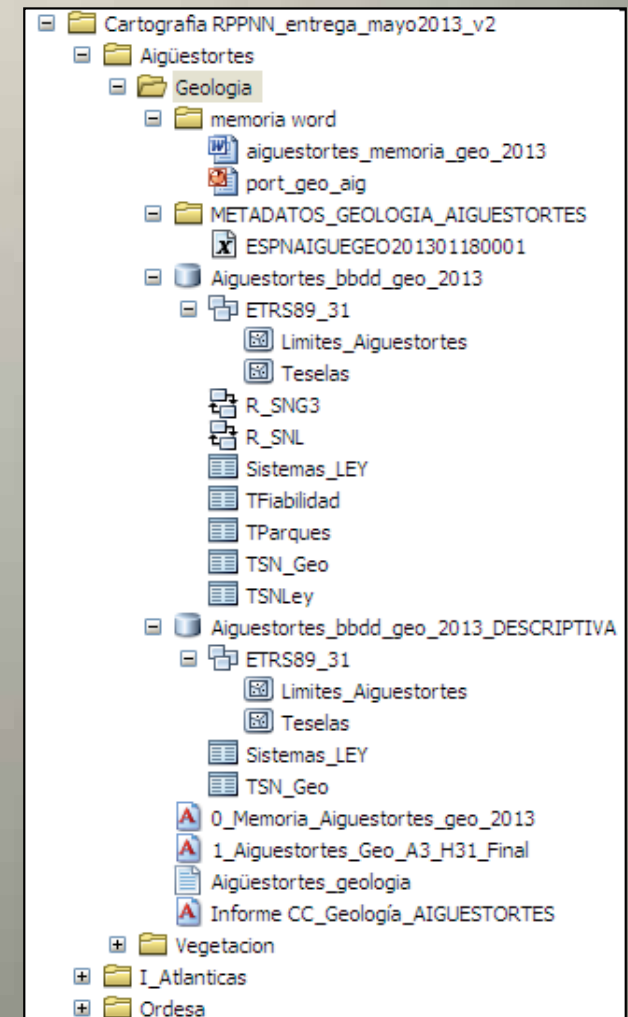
Cartografia RPPNN_entrega_mayo2013_v2
Aigüestortes
Geologia
memoria word
aiguestortes_memoria_geo_2013
port_geo_aig
METADATOS_GEOLOGIA_AIGUESTORTES
ESPNAIGUEGEO201301180001
Aiguestortes_bbdd_geo_2013
ETRS89_31
Limites_Aiguestortes
Teselas
R_SNG3
R_SNL
Sistemas_LEY
TFiabilidad
TParques
TSN_Geo
TSNLey
Aiguestortes_bbdd_geo_2013_DESCRIPTIVA
ETRS89_31
Limites_Aiguestortes
Teselas
Sistemas_LEY
TSN_Geo
0_Memoria_Aiguestortes_geo_2013
1_Aiguestortes_Geo_A3_H31_Final
Aigüestortes_geologia
Informe CC_Geología_AIGUESTORTES
Vegetacion
I_Atlanticas
Ordesa